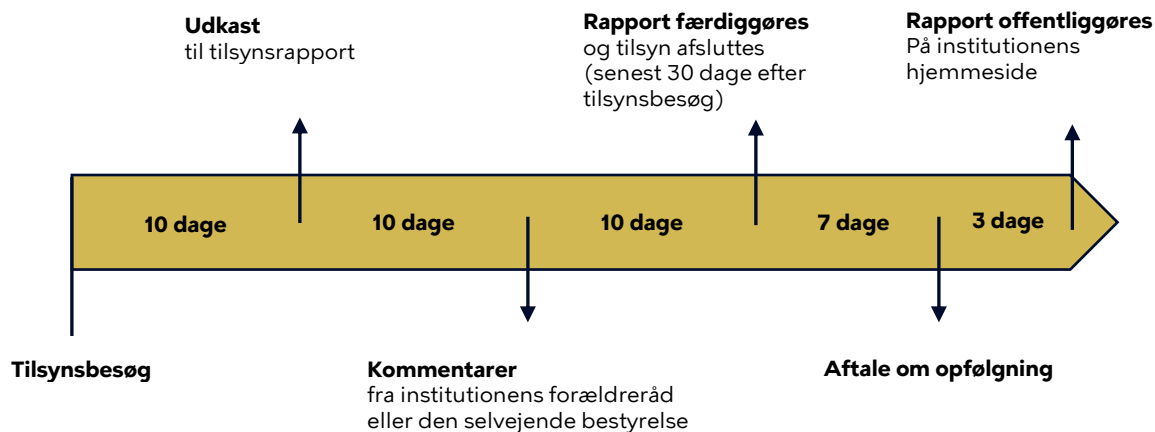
**Udkast**
til tilsynsrapport

**Rapport færdiggøres**
og tilsyn afsluttes (senest 30 dage efter tilsynsbesøg)

**Rapport offentliggøres**
På institutionens hjemmeside

**10 dage**

**10 dage**

**10 dage**

**7 dage**

**3 dage**

**Tilsynsbesøg**

**Kommentarer**
fra institutionens forældreråd eller den selvejende bestyrelse

**Aftale om opfølgning**